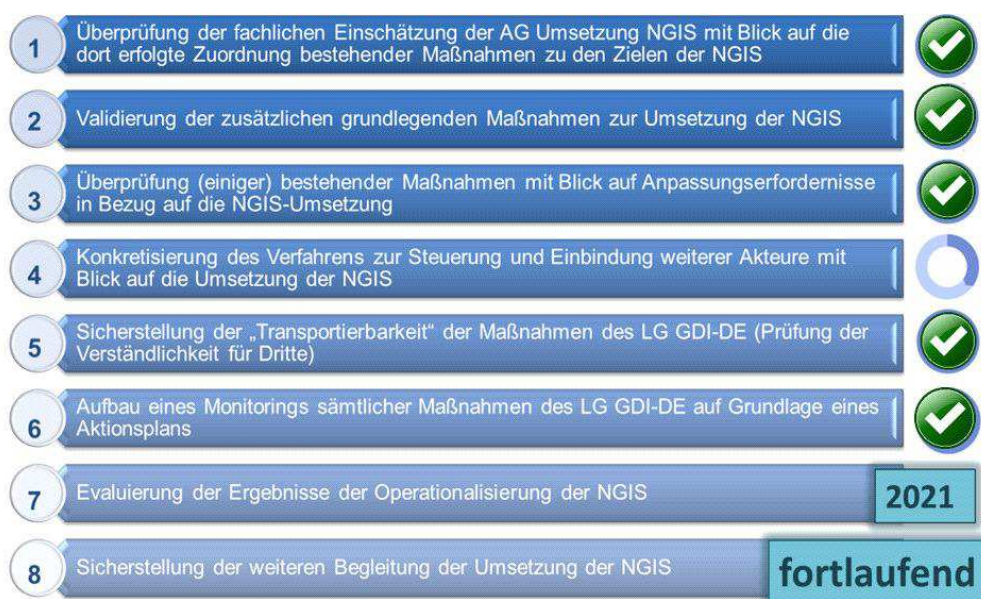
1 Überprüfung der fachlichen Einschätzung der AG Umsetzung NGIS mit Blick auf die dort erfolgte Zuordnung bestehender Maßnahmen zu den Zielen der NGIS

2 Validierung der zusätzlichen grundlegenden Maßnahmen zur Umsetzung der NGIS

3 Überprüfung (einiger) bestehender Maßnahmen mit Blick auf Anpassungserfordernisse in Bezug auf die NGIS-Umsetzung

4 Konkretisierung des Verfahrens zur Steuerung und Einbindung weiterer Akteure mit Blick auf die Umsetzung der NGIS

5 Sicherstellung der „Transportierbarkeit" der Maßnahmen des LG GDI-DE (Prüfung der Verständlichkeit für Dritte)

6 Aufbau eines Monitorings sämtlicher Maßnahmen des LG GDI-DE auf Grundlage eines Aktionsplans

7 Evaluierung der Ergebnisse der Operationalisierung der NGIS

2021

8 Sicherstellung der weiteren Begleitung der Umsetzung der NGIS

fortlaufend